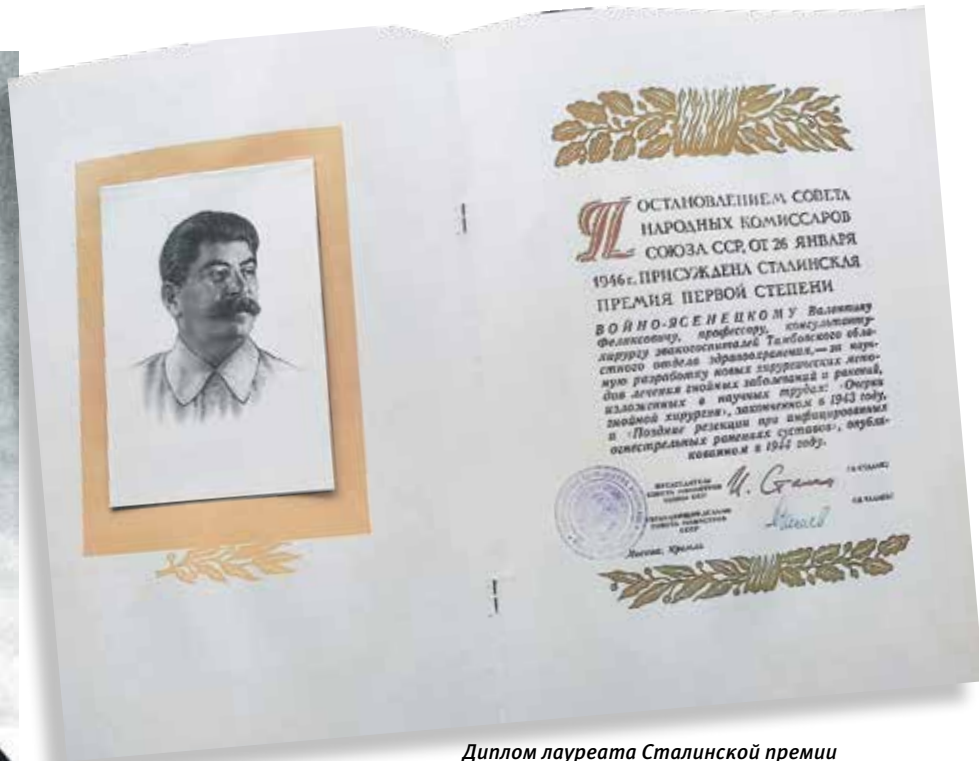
Постановлением Совета Народных Комиссаров Союза ССР, от 26 января 1946 г. присуждена Сталинская премия первой степени

Войно-Ясенецкому Валентину Феликсовичу, профессору, консультанту-хирургу эвакогоспиталей Тамбовского областного отдела здравоохранения, — за научную разработку новых хирургических методов лечения гнойных заболеваний и ранений, изложенных в научных трудах: «Очерки гнойной хирургии», законченном в 1943 году, и «Поздние резекции при инфицированных огнестрельных ранениях суставов», опубликованном в 1944 году.

Председатель Совета Народных Комиссаров Союза ССР И. Сталин (И. Сталин)

Управляющий делами Совета Народных Комиссаров СССР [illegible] (Я. Чадаев)

Москва, Кремль

Диплом лауреата Сталинской премии